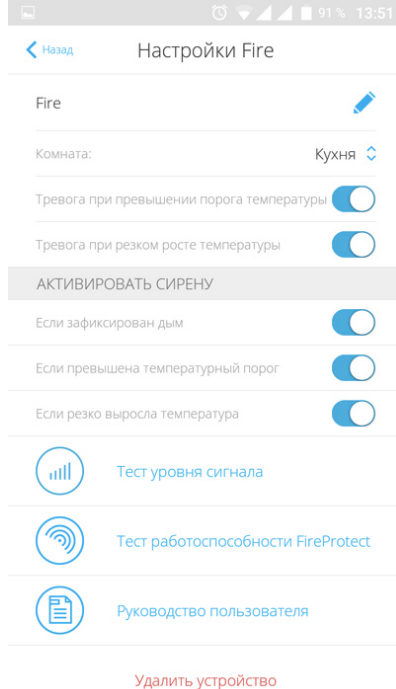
91 % 13:51

Назад

Настройки Fire

Fire

Комната:

Кухня

Тревога при превышении порога температуры

Тревога при резком росте температуры

АКТИВИРОВАТЬ СИРЕНУ

Если зафиксирован дым

Если превышена температурный порог

Если резко выросла температура

Тест уровня сигнала

Тест работоспособности FireProtect

Руководство пользователя

Удалить устройство